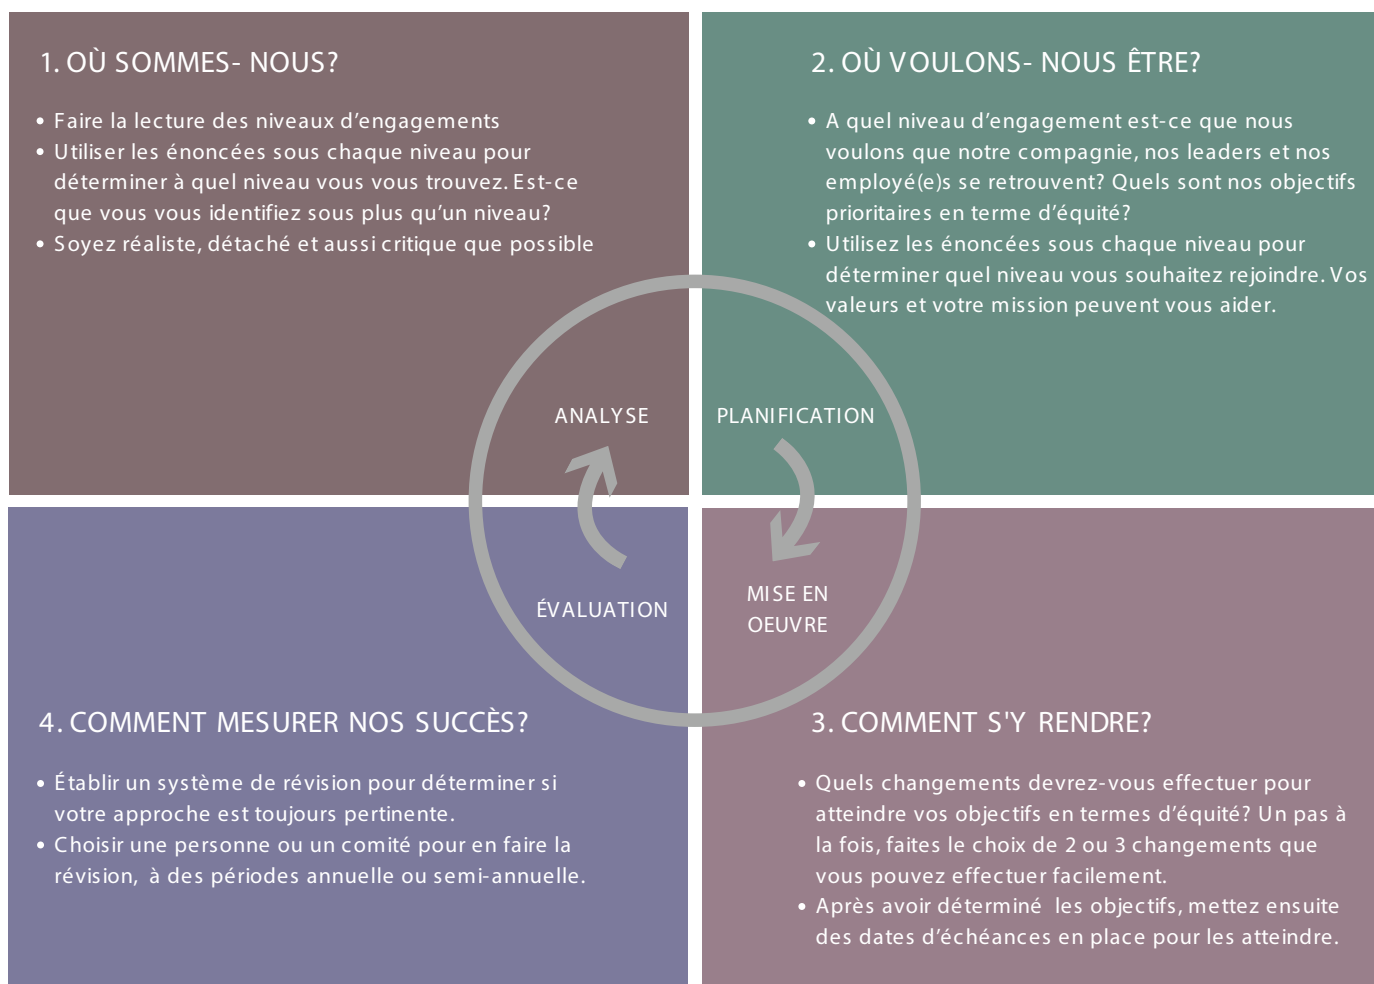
1. OÙ SOMMES- NOUS?

• Faire la lecture des niveaux d'engagements
• Utiliser les énoncées sous chaque niveau pour déterminer à quel niveau vous vous trouvez. Est-ce que vous vous identifiez sous plus qu'un niveau?
• Soyez réaliste, détaché et aussi critique que possible

2. OÙ VOULONS- NOUS ÊTRE?

• A quel niveau d'engagement est-ce que nous voulons que notre compagnie, nos leaders et nos employé(e)s se retrouvent? Quels sont nos objectifs prioritaires en terme d'équité?
• Utilisez les énoncées sous chaque niveau pour déterminer quel niveau vous souhaitez rejoindre. Vos valeurs et votre mission peuvent vous aider.

ANALYSE

PLANIFICATION

ÉVALUATION

MISE EN OEUVRE

4. COMMENT MESURER NOS SUCCÈS?

• Établir un système de révision pour déterminer si votre approche est toujours pertinente.
• Choisir une personne ou un comité pour en faire la révision, à des périodes annuelle ou semi-annuelle.

3. COMMENT S'Y RENDRE?

• Quels changements devrez-vous effectuer pour atteindre vos objectifs en termes d'équité? Un pas à la fois, faites le choix de 2 ou 3 changements que vous pouvez effectuer facilement.
• Après avoir déterminé les objectifs, mettez ensuite des dates d'échéances en place pour les atteindre.